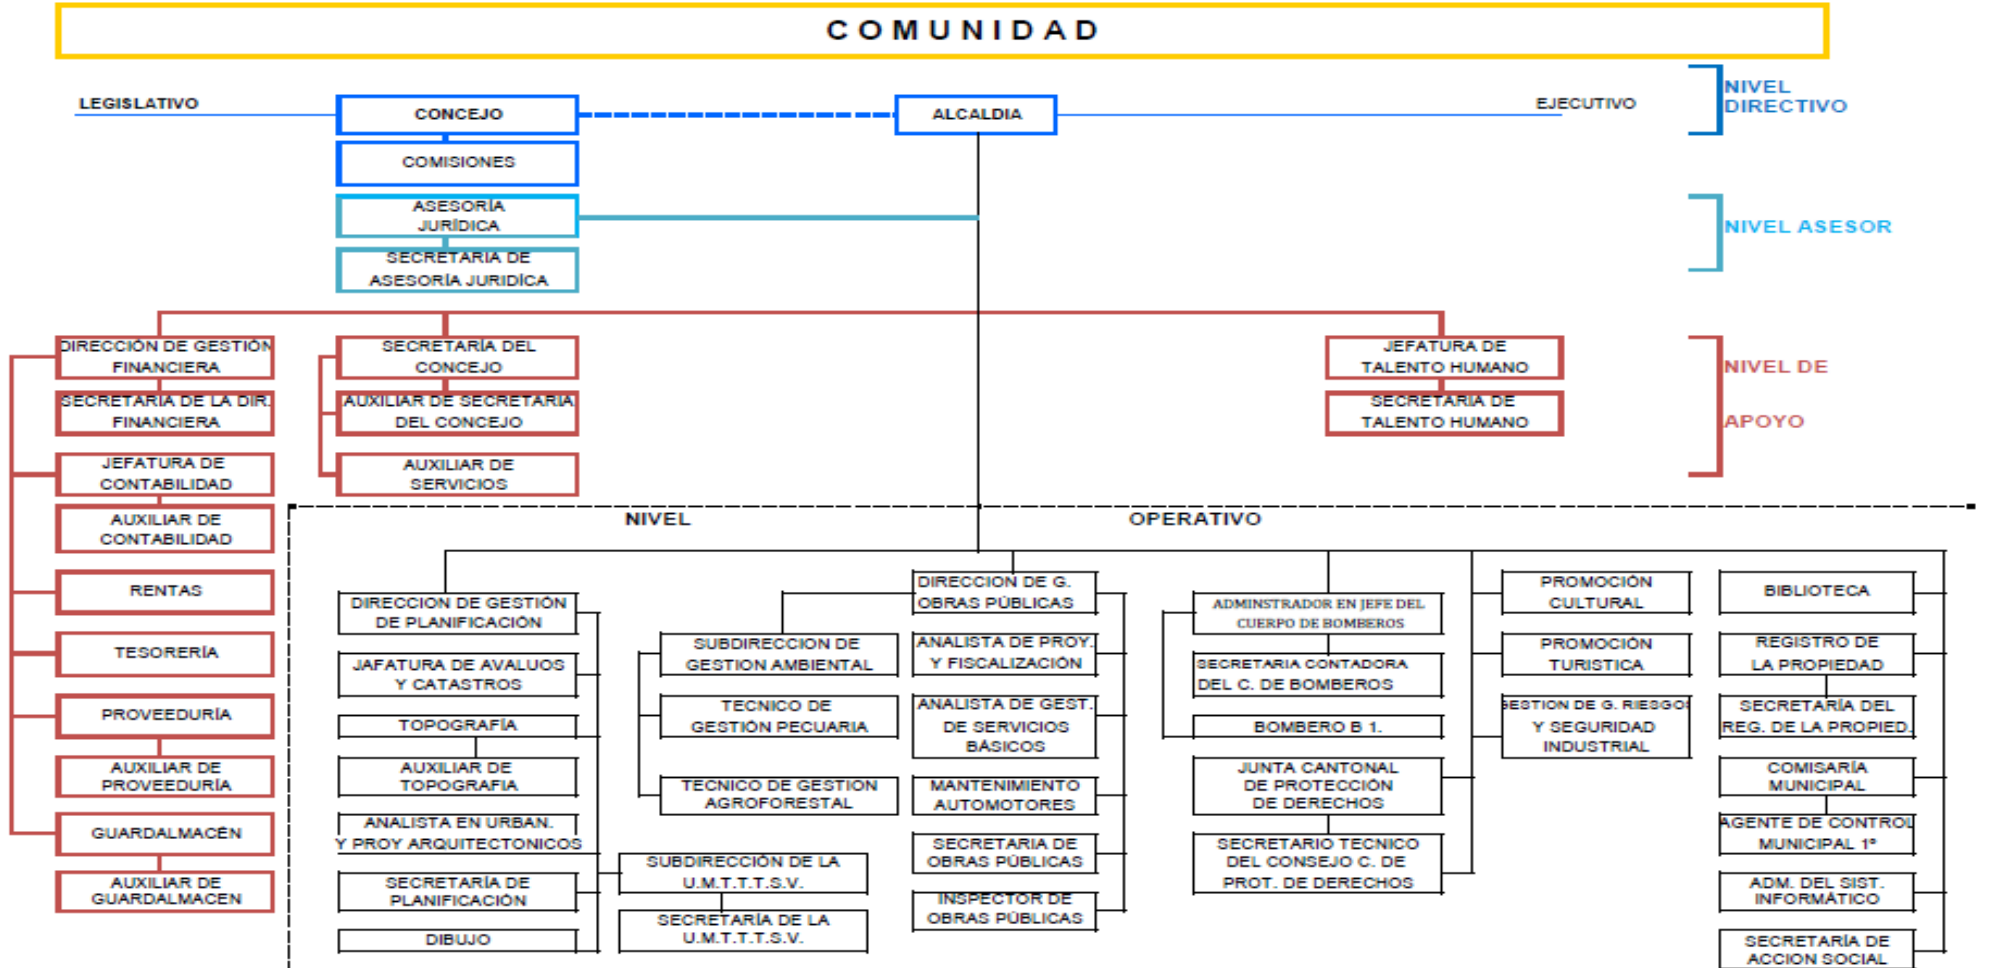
COMUNIDAD

LEGISLATIVO

CONCEJO

ALCALDIA

EJECUTIVO

NIVEL DIRECTIVO

COMISIONES

ASESORÍA JURÍDICA

SECRETARIA DE ASESORÍA JURIDICA

NIVEL ASESOR

DIRECCIÓN DE GESTIÓN FINANCIERA

SECRETARIA DE LA DIR. FINANCIERA

JEFATURA DE CONTABILIDAD

AUXILIAR DE CONTABILIDAD

RENTAS

TESORERÍA

PROVEEDURÍA

AUXILIAR DE PROVEEDURÍA

GUARDALMACÉN

AUXILIAR DE GUARDALMACEN

SECRETARÍA DEL CONCEJO

AUXILIAR DE SECRETARIA DEL CONCEJO

AUXILIAR DE SERVICIOS

JEFATURA DE TALENTO HUMANO

SECRETARIA DE TALENTO HUMANO

NIVEL DE

APOYO

NIVEL

OPERATIVO

DIRECCION DE GESTIÓN DE PLANIFICACIÓN

JAFATURA DE AVALUOS Y CATASTROS

TOPOGRAFÍA

AUXILIAR DE TOPOGRAFIA

ANALISTA EN URBAN. Y PROY ARQUITECTONICOS

SECRETARÍA DE PLANIFICACIÓN

DIBUJO

SUBDIRECCION DE GESTION AMBIENTAL

TECNICO DE GESTIÓN PECUARIA

TECNICO DE GESTION AGROFORESTAL

SUBDIRECCIÓN DE LA U.M.T.T.T.S.V.

SECRETARÍA DE LA U.M.T.T.T.S.V.

DIRECCION DE G. OBRAS PÚBLICAS

ANALISTA DE PROY. Y FISCALIZACIÓN

ANALISTA DE GEST. DE SERVICIOS BÁSICOS

MANTENIMIENTO AUTOMOTORES

SECRETARIA DE OBRAS PÚBLICAS

INSPECTOR DE OBRAS PÚBLICAS

ADMINSTRADOR EN JEFE DEL CUERPO DE BOMBEROS

SECRETARIA CONTADORA DEL C. DE BOMBEROS

BOMBERO B 1.

JUNTA CANTONAL DE PROTECCIÓN DE DERECHOS

SECRETARIO TECNICO DEL CONSEJO C. DE PROT. DE DERECHOS

PROMOCIÓN CULTURAL

PROMOCIÓN TURISTICA

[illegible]ESTION DE G. RIESGO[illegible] Y SEGURIDAD INDUSTRIAL

BIBLIOTECA

REGISTRO DE LA PROPIEDAD

SECRETARÍA DEL REG. DE LA PROPIED.

COMISARÍA MUNICIPAL

AGENTE DE CONTROL MUNICIPAL 1°

ADM. DEL SIST. INFORMÁTICO

SECRETARÍA DE ACCION SOCIAL